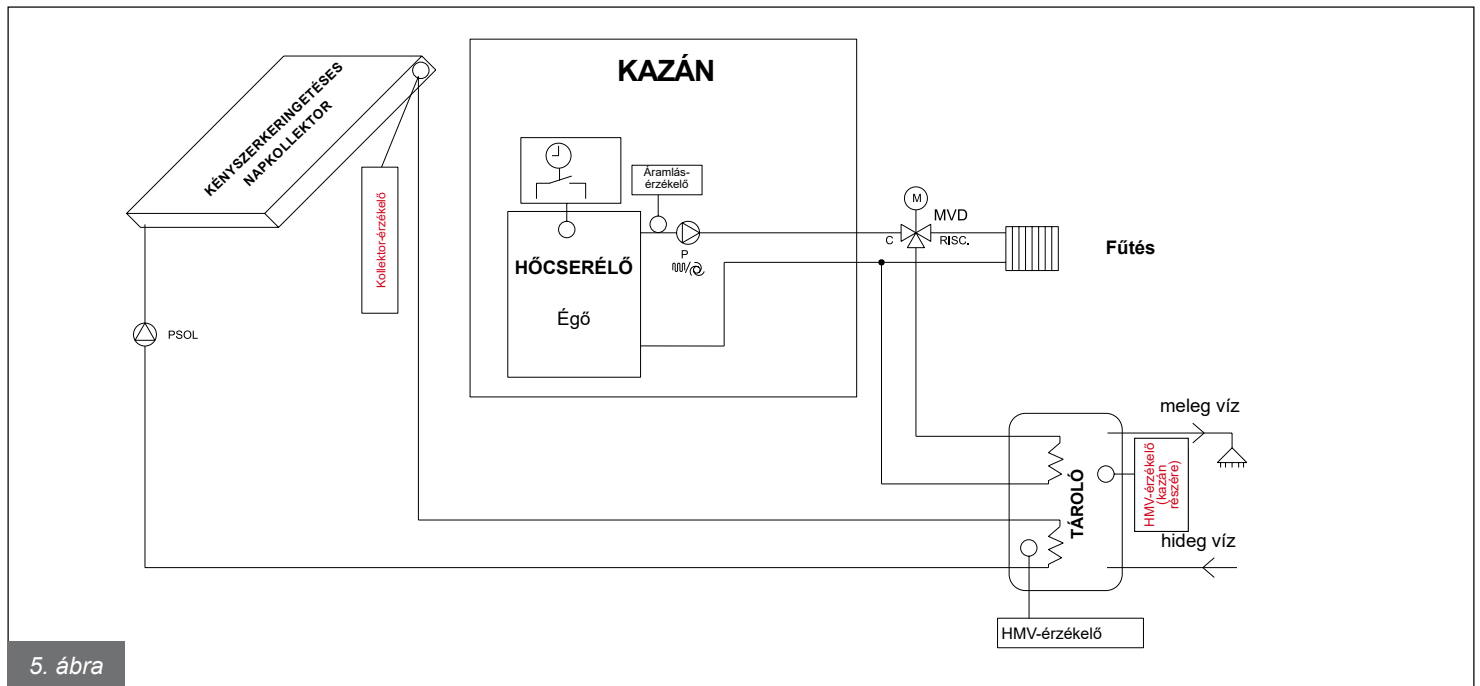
KÉNYSZERKERINGETÉSES NAPKOLLEKTOR

Kollektor-érzékelő

PSOL

KAZÁN

Áramlás-érzékelő

HŐCSERÉLŐ

Égő

P

M

MVD

C

RISC.

Fűtés

meleg víz

HMV-érzékelő (kazán részére)

TÁROLÓ

hideg víz

HMV-érzékelő

5. ábra